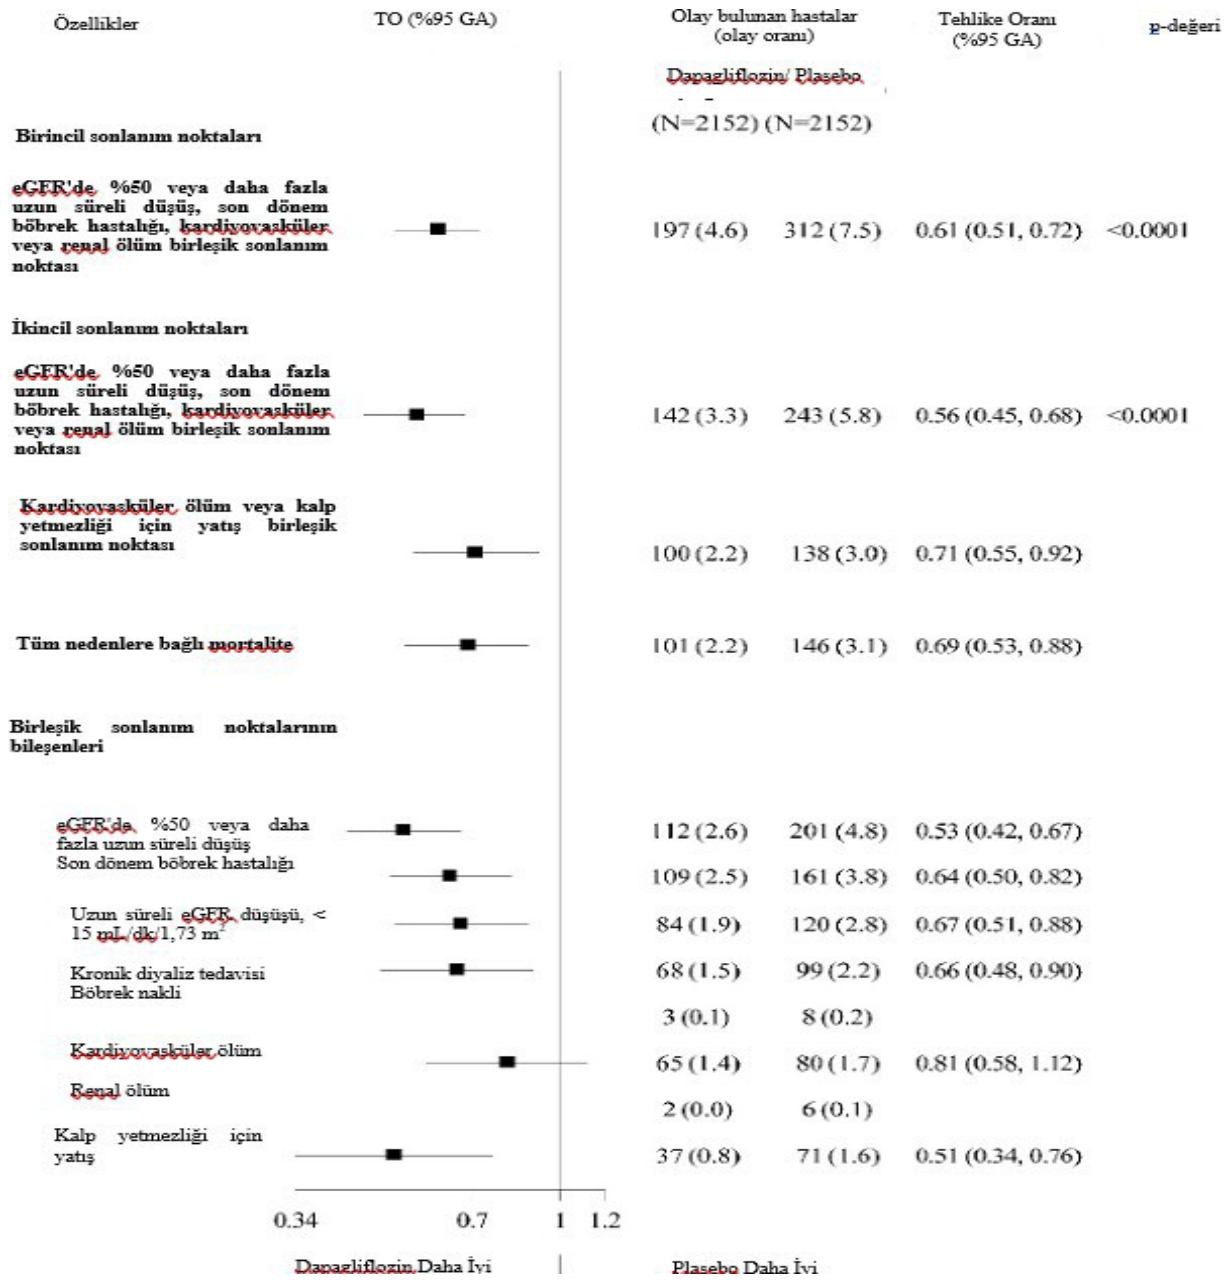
Özellikler

TO (%95 GA)

Olay bulunan hastalar (olay oranı)

Tehlike Oranı (%95 GA)

p-değeri

Dapagliflozin/ Plasebo

(N=2152) (N=2152)

Birincil sonlanım noktaları

eGFR'de %50 veya daha fazla uzun süreli düşüş, son dönem böbrek hastalığı, kardiyovasküler veya renal ölüm birleşik sonlanım noktası

197 (4.6) 312 (7.5) 0.61 (0.51, 0.72) <0.0001

İkincil sonlanım noktaları

eGFR'de %50 veya daha fazla uzun süreli düşüş, son dönem böbrek hastalığı, kardiyovasküler veya renal ölüm birleşik sonlanım noktası

142 (3.3) 243 (5.8) 0.56 (0.45, 0.68) <0.0001

Kardiyovasküler ölüm veya kalp yetmezliği için yatış birleşik sonlanım noktası

100 (2.2) 138 (3.0) 0.71 (0.55, 0.92)

Tüm nedenlere bağlı mortalite

101 (2.2) 146 (3.1) 0.69 (0.53, 0.88)

Birleşik sonlanım noktalarının bileşenleri

eGFR'de %50 veya daha fazla uzun süreli düşüş

112 (2.6) 201 (4.8) 0.53 (0.42, 0.67)

Son dönem böbrek hastalığı

109 (2.5) 161 (3.8) 0.64 (0.50, 0.82)

Uzun süreli eGFR düşüşü, < 15 mL/dk/1,73 m$^2$

84 (1.9) 120 (2.8) 0.67 (0.51, 0.88)

Kronik diyaliz tedavisi

68 (1.5) 99 (2.2) 0.66 (0.48, 0.90)

Böbrek nakli

3 (0.1) 8 (0.2)

Kardiyovasküler ölüm

65 (1.4) 80 (1.7) 0.81 (0.58, 1.12)

Renal ölüm

2 (0.0) 6 (0.1)

Kalp yetmezliği için yatış

37 (0.8) 71 (1.6) 0.51 (0.34, 0.76)

0.34 0.7 1 1.2

Dapagliflozin Daha İyi

Plasebo Daha İyi